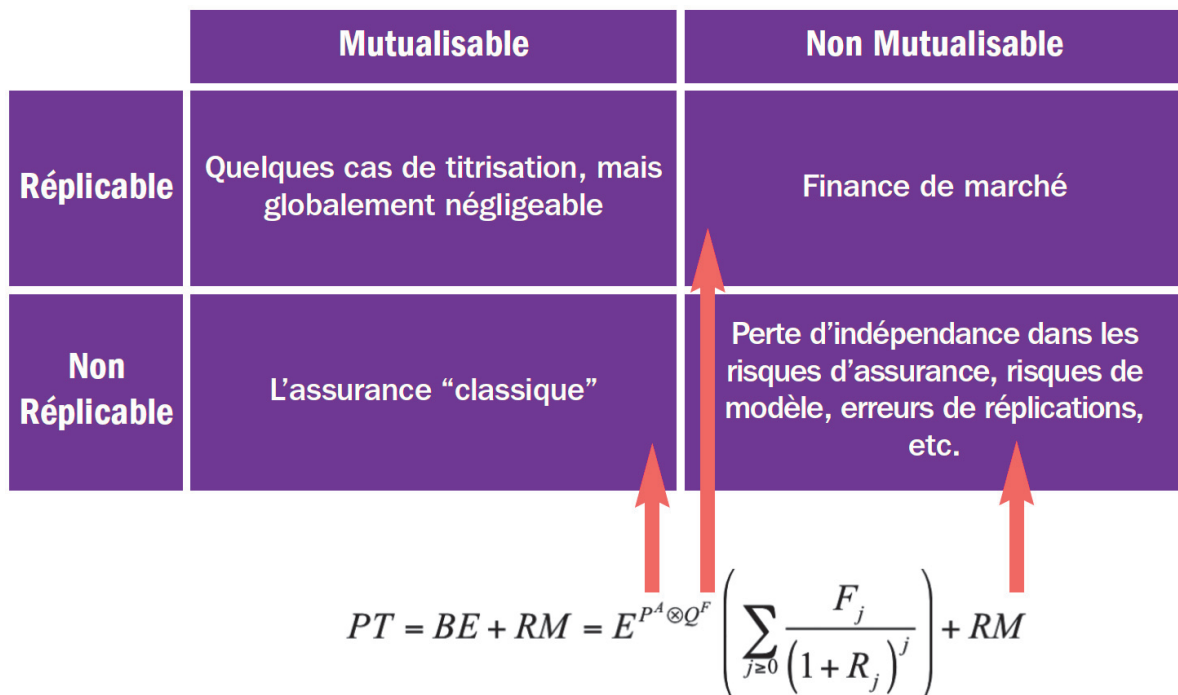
| | Mutualisable | Non Mutualisable |
|---|---|---|
| Réplicable | Quelques cas de titrisation, mais globalement négligeable | Finance de marché |
| Non Réplicable | L’assurance “classique” | Perte d’indépendance dans les risques d’assurance, risques de modèle, erreurs de réplications, etc. |

$PT = BE + RM = E^{P^A \otimes Q^F}\left(\sum_{j\geq 0}\frac{F_j}{\left(1+R_j\right)^j}\right) + RM$